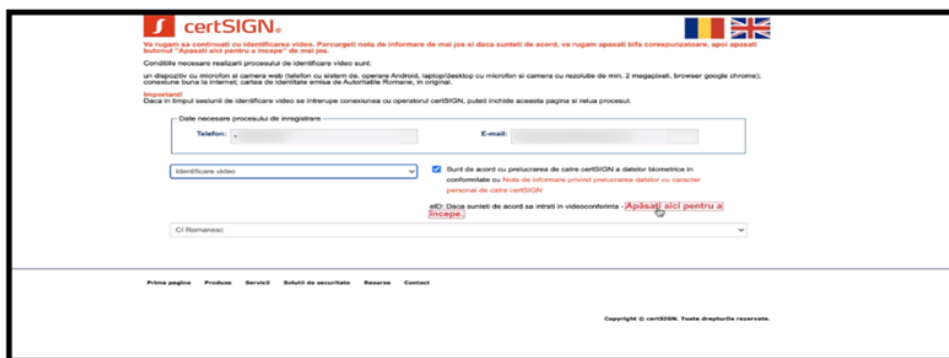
certSIGN

Va rugam sa continuati cu identificarea video. Parcurgeti nota de informare de mai jos si daca sunteti de acord, va rugam apasati bifa corespunzatoare, apoi apasati butonul "Apasati aici pentru a incepe" de mai jos.

Conditiile necesare realizarii procesului de identificare video sunt:

un dispozitiv cu microfon si camera web (telefon cu sistem de. operare Android, laptop/desktop cu microfon si camera cu rezolutie de min. 2 megapixeli, browser google chrome); conexiune buna la internet; cartea de identitate emisa de Autoritatile Romane, in original.

Important!
Daca in timpul sesiunii de identificare video se intrerupe conexiunea cu operatorul certSIGN, puteti inchide aceasta pagina si relua procesul.

Date necesare procesului de inregistrare

Telefon: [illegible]

E-mail: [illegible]

Identificare video

Sunt de acord cu prelucrarea de catre certSIGN a datelor biometrice in conformitate cu Nota de informare privind prelucrarea datelor cu caracter personal de catre certSIGN

eID: Daca sunteti de acord sa intrati in videoconferinta - Apasati aici pentru a incepe.

CI Romanesc

Prima pagina   Produse   Servicii   Solutii de securitate   Resurse   Contact

Copyright © certSIGN. Toate drepturile rezervate.